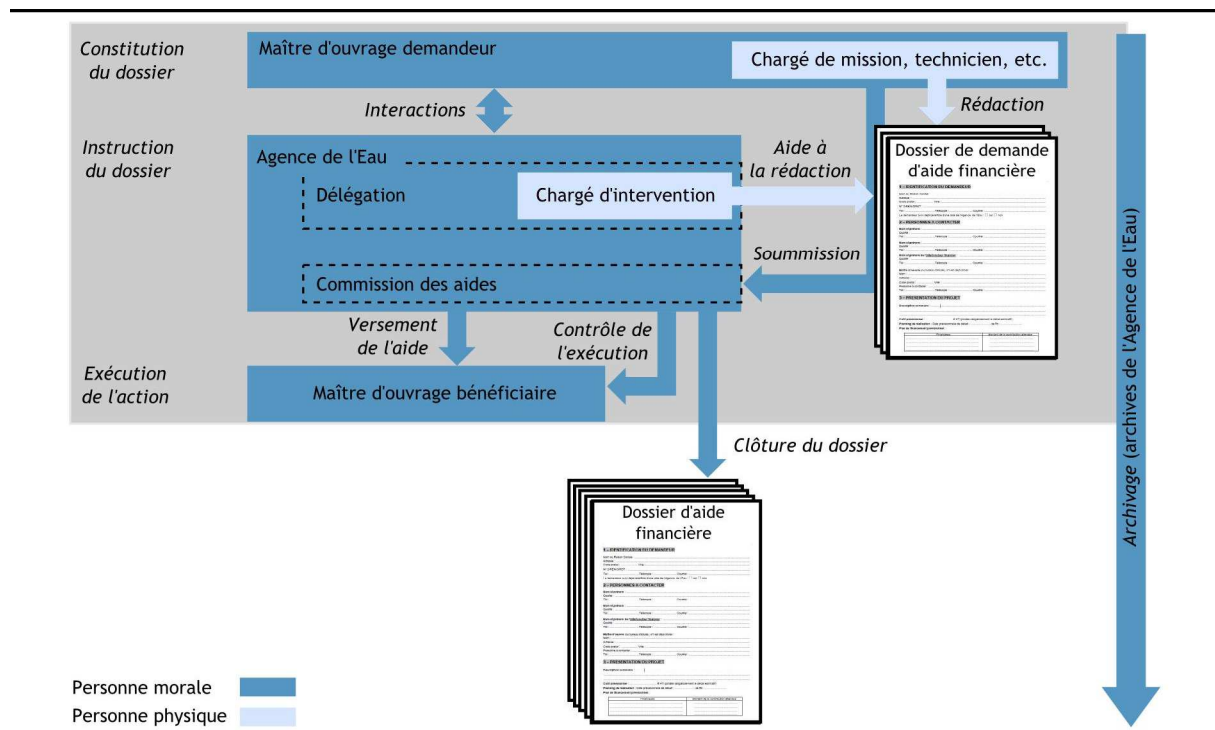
Constitution du dossier

Maître d'ouvrage demandeur

Chargé de mission, technicien, etc.

Interactions

Rédaction

Instruction du dossier

Agence de l'Eau

Délégation

Chargé d'intervention

Aide à la rédaction

Dossier de demande d'aide financière

Soummission

Commission des aides

Versement de l'aide

Contrôle de l'exécution

Exécution de l'action

Maître d'ouvrage bénéficiaire

Clôture du dossier

Dossier d'aide financière

Archivage (archives de l'Agence de l'Eau)

Personne morale

Personne physique